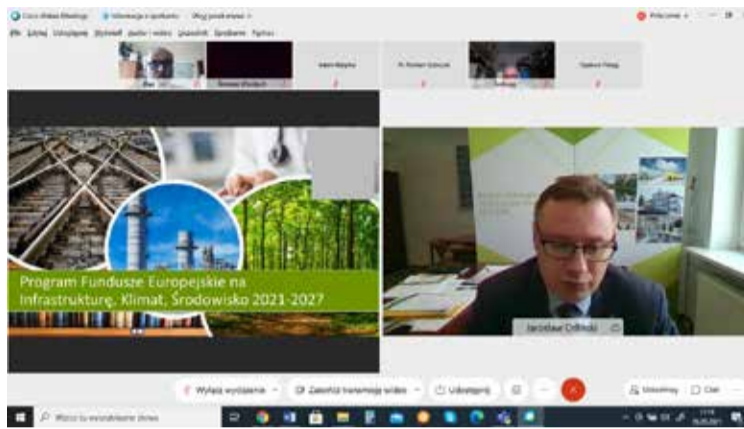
Cisco Webex Meetings   Informacje o spotkaniu   Mogę posłuchać   Połączony

Plik Edytuj Udostępnij Wyświetl Audio i wideo Uczestnik Spotkanie Pomoc

Program Fundusze Europejskie na Infrastrukturę, Klimat, Środowisko 2021-2027

Jarosław Orliński

Wyłącz wyciszenie   Zatrzymaj transmisję wideo   Udostępnij   Uczestnicy   Czat

Wpisz tu wyszukiwane słowo